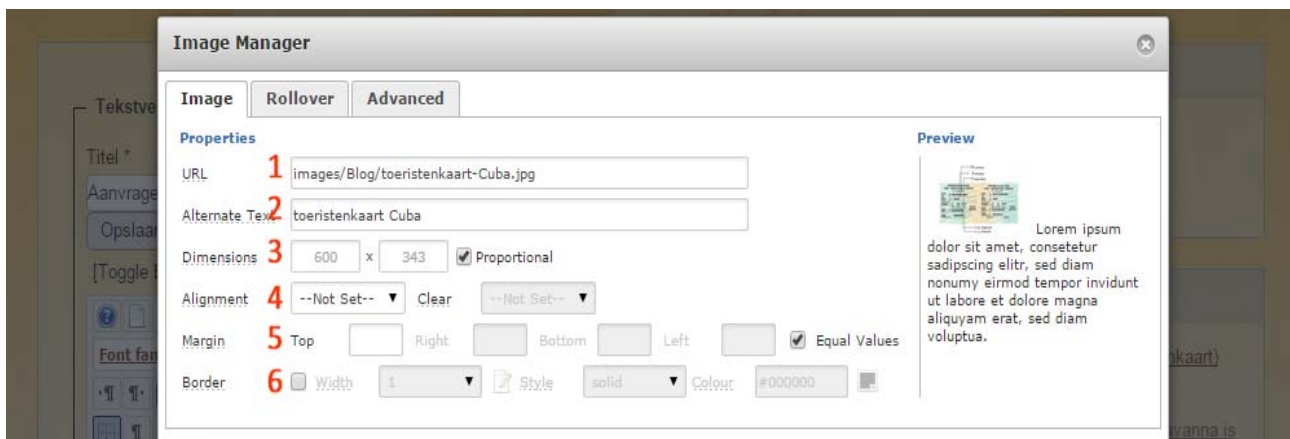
Image Manager

Image | Rollover | Advanced

Properties

URL 1 images/Blog/toeristenkaart-Cuba.jpg

Alternate Text 2 toeristenkaart Cuba

Dimensions 3 600 x 343 Proportional

Alignment 4 --Not Set-- Clear --Not Set--

Margin 5 Top Right Bottom Left Equal Values

Border 6 Width 1 Style solid Colour #000000

Preview

Lorem ipsum dolor sit amet, consetetur sadipscing elitr, sed diam nonumy eirmod tempor invidunt ut labore et dolore magna aliquyam erat, sed diam voluptua.

Tekstve

Titel *

Aanvrage

Opslaa

[Toggle

Font fan

nkaart)

vanna is